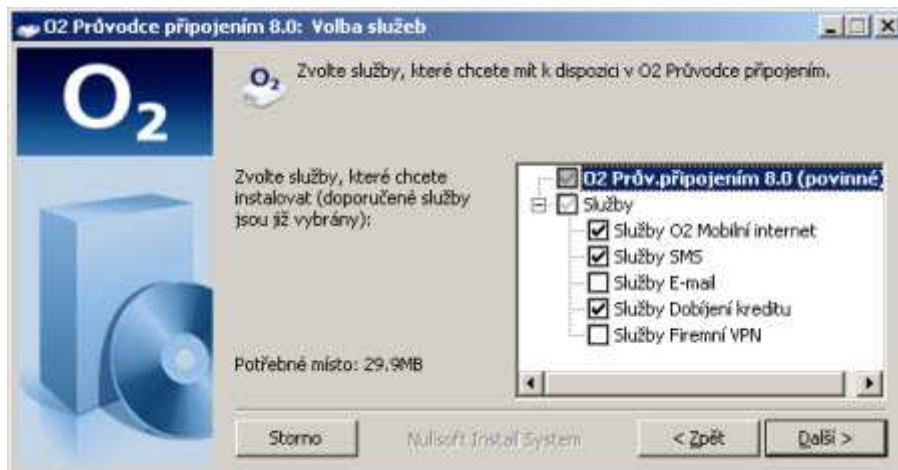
O2 Průvodce připojením 8.0: Volba služeb

$O_2$

Zvolte služby, které chcete mít k dispozici v O2 Průvodce připojením.

Zvolte služby, které chcete instalovat (doporučené služby jsou již vybrány):

O2 Prův.připojením 8.0 (povinné)
Služby
Služby O2 Mobilní internet
Služby SMS
Služby E-mail
Služby Dobíjení kreditu
Služby Firemní VPN

Potřebné místo: 29.9MB

Storno

Nullsoft Install System

< Zpět

Další >